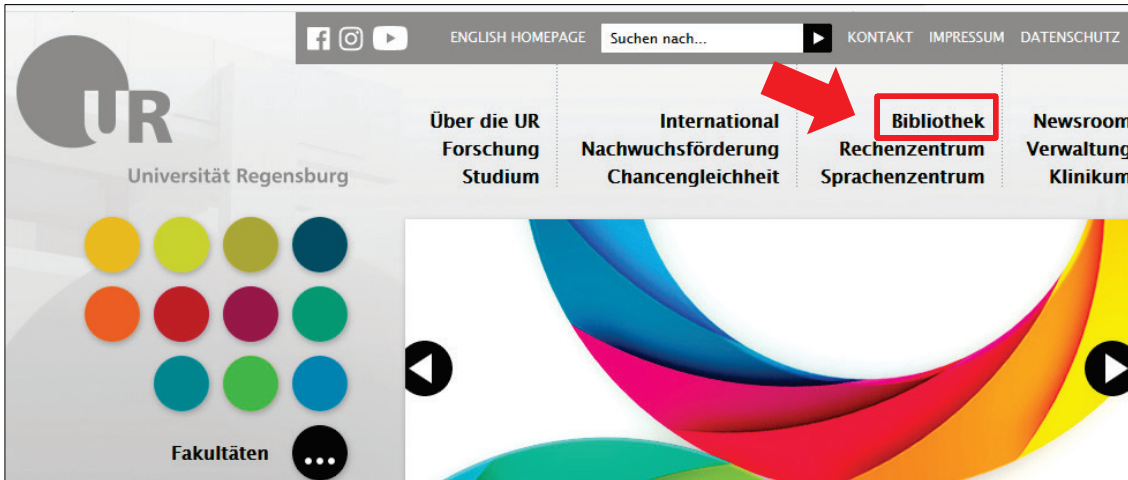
ENGLISH HOMEPAGE
Suchen nach...
KONTAKT IMPRESSUM DATENSCHUTZ

UR
Universität Regensburg

Über die UR
Forschung
Studium

International
Nachwuchsförderung
Chancengleichheit

Bibliothek
Rechenzentrum
Sprachenzentrum

Newsroom
Verwaltung
Klinikum

Fakultäten
...